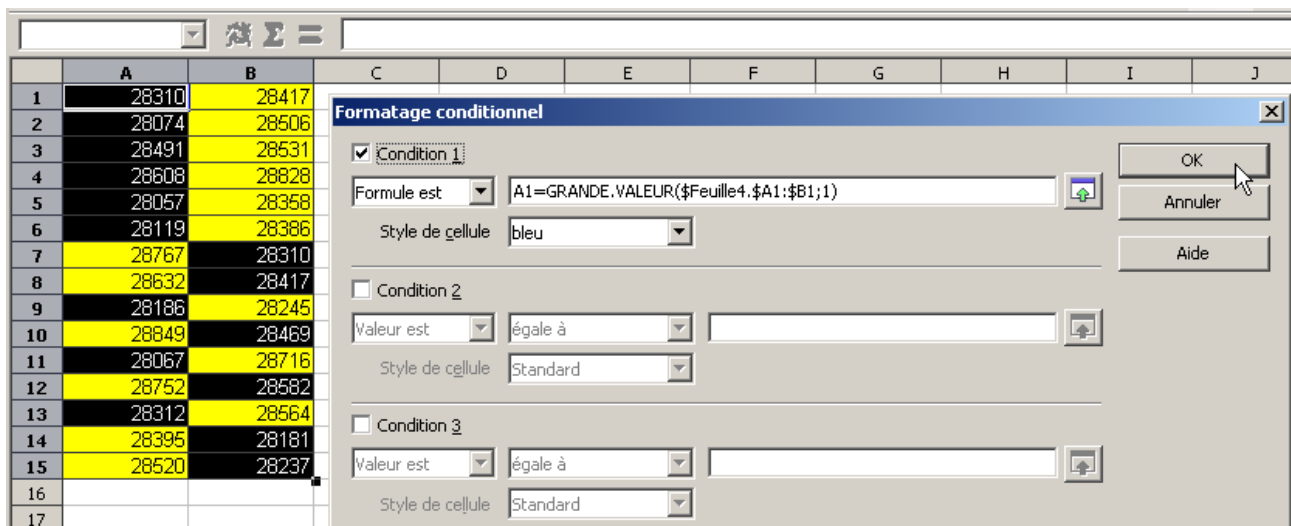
| | A | B | C | D | E | F | G | H | I | J |
|---|---|---|---|---|---|---|---|---|---|---|
| 1 | 28310 | 28417 | | | | | | | | |
| 2 | 28074 | 28506 | | | | | | | | |
| 3 | 28491 | 28531 | | | | | | | | |
| 4 | 28608 | 28828 | | | | | | | | |
| 5 | 28057 | 28358 | | | | | | | | |
| 6 | 28119 | 28386 | | | | | | | | |
| 7 | 28767 | 28310 | | | | | | | | |
| 8 | 28632 | 28417 | | | | | | | | |
| 9 | 28186 | 28245 | | | | | | | | |
| 10 | 28849 | 28469 | | | | | | | | |
| 11 | 28067 | 28716 | | | | | | | | |
| 12 | 28752 | 28582 | | | | | | | | |
| 13 | 28312 | 28564 | | | | | | | | |
| 14 | 28395 | 28181 | | | | | | | | |
| 15 | 28520 | 28237 | | | | | | | | |
| 16 | | | | | | | | | | |
| 17 | | | | | | | | | | |

Formatage conditionnel

Condition 1
Formule est
A1=GRANDE.VALEUR($Feuille4.$A1:$B1;1)
Style de cellule bleu

Condition 2
Valeur est égale à
Style de cellule Standard

Condition 3
Valeur est égale à
Style de cellule Standard

OK
Annuler
Aide